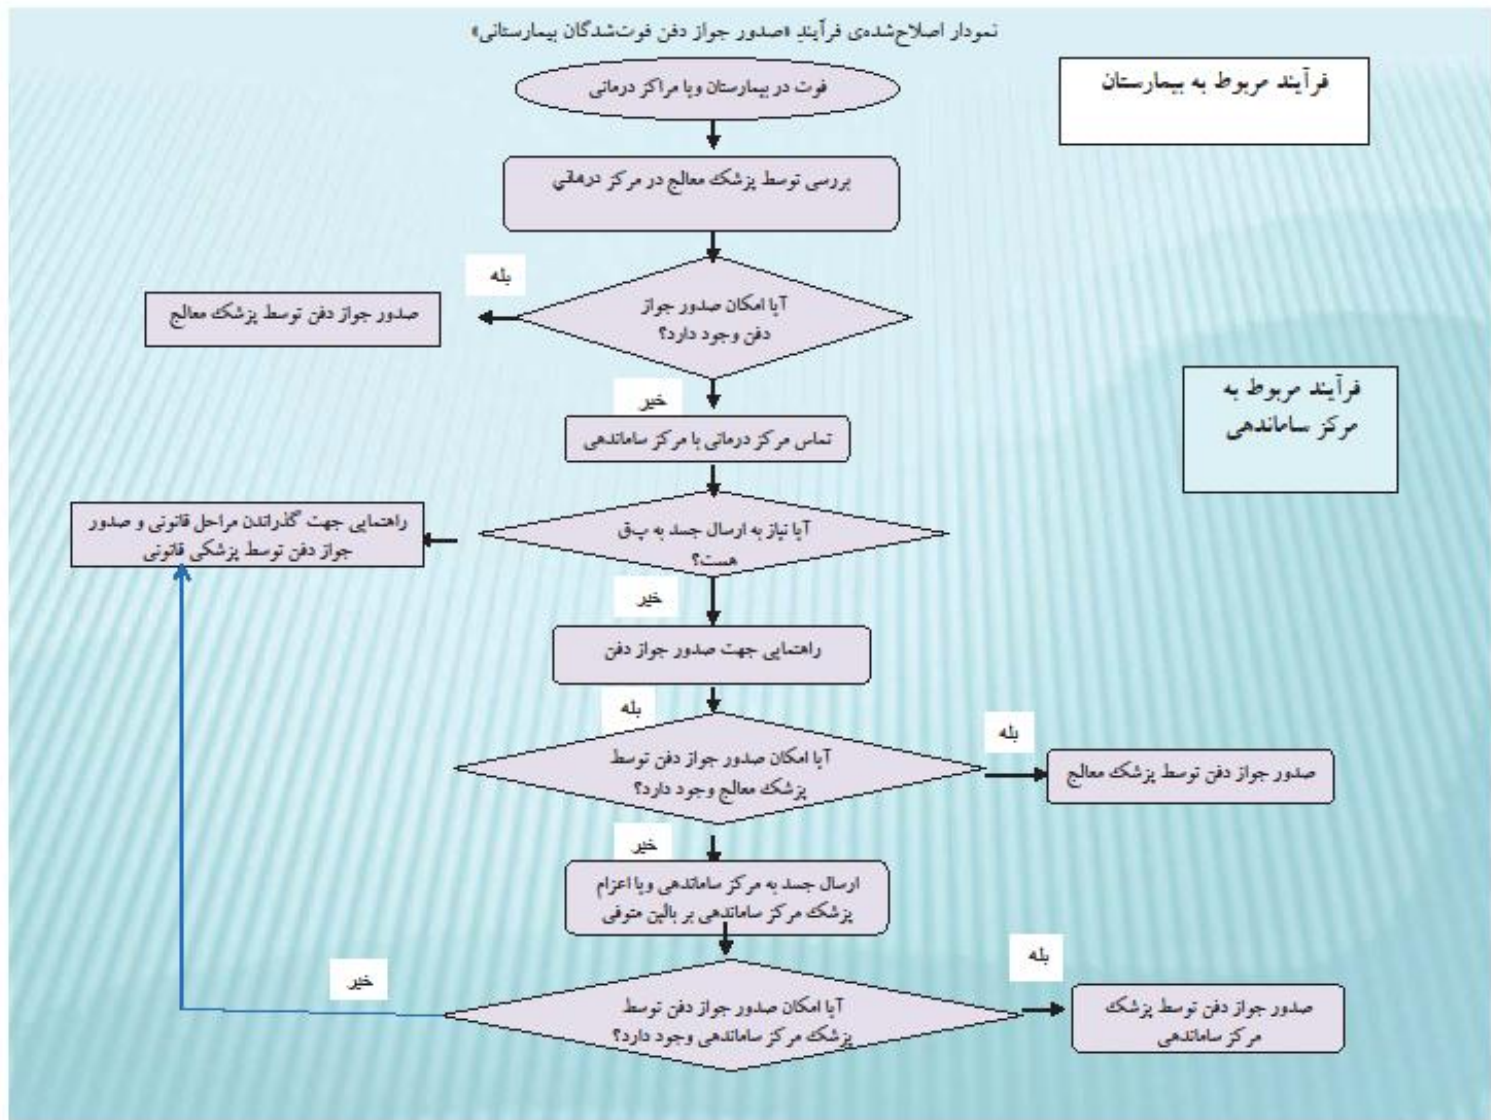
نمودار اصلاح‌شده‌ی فرآیند «صدور جواز دفن فوت‌شدگان بیمارستانی»

فرآیند مربوط به بیمارستان

فوت در بیمارستان و یا مراکز درمانی

بررسی توسط پزشک معالج در مرکز درمانی

بله

آیا امکان صدور جواز دفن وجود دارد؟

صدور جواز دفن توسط پزشک معالج

خیر

تماس مرکز درمانی با مرکز ساماندهی

فرآیند مربوط به مرکز ساماندهی

آیا نیاز به ارسال جسد به پ-ق هست؟

راهنمایی جهت گذراندن مراحل قانونی و صدور جواز دفن توسط پزشکی قانونی

خیر

راهنمایی جهت صدور جواز دفن

بله

آیا امکان صدور جواز دفن توسط پزشک معالج وجود دارد؟

بله

صدور جواز دفن توسط پزشک معالج

خیر

ارسال جسد به مرکز ساماندهی و یا اعزام پزشک مرکز ساماندهی بر بالین متوفی

بله

خیر

آیا امکان صدور جواز دفن توسط پزشک مرکز ساماندهی وجود دارد؟

صدور جواز دفن توسط پزشک مرکز ساماندهی